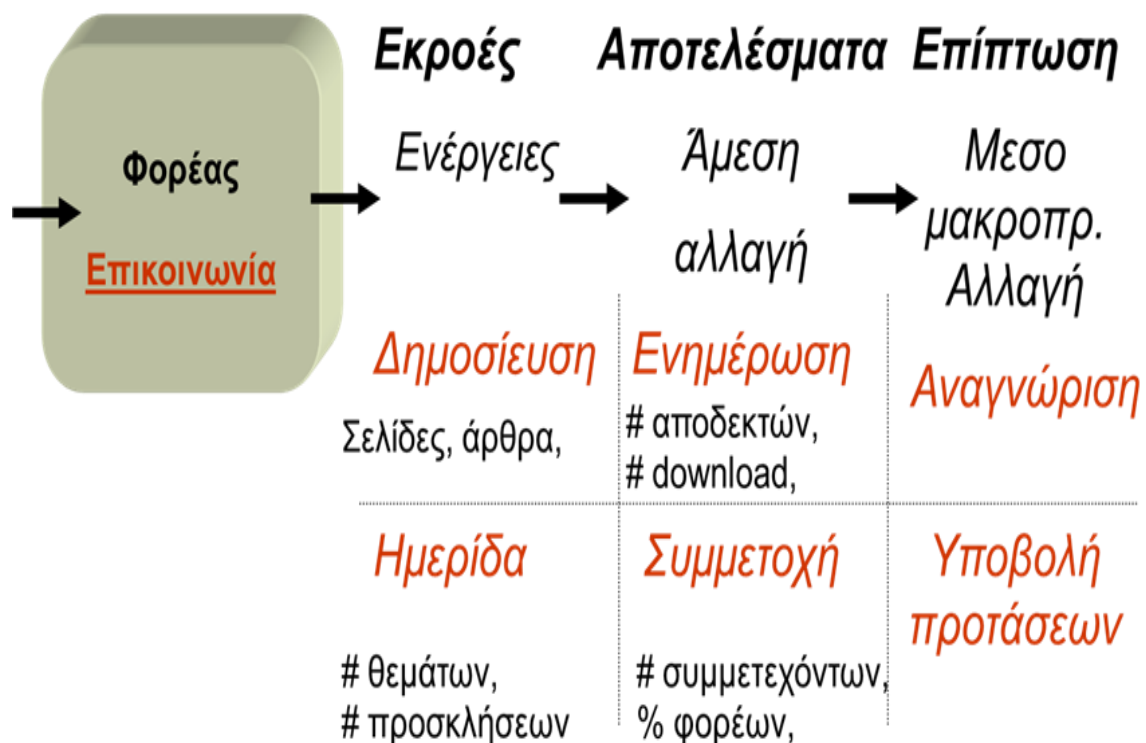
Φορέας

Επικοινωνία

Εκροές

Αποτελέσματα

Επίπτωση

Ενέργειες

Άμεση αλλαγή

Μεσο μακροπρ. Αλλαγή

Δημοσίευση

Σελίδες, άρθρα,

Ενημέρωση

# αποδεκτών,
# download,

Αναγνώριση

Ημερίδα

# θεμάτων,
# προσκλήσεων

Συμμετοχή

# συμμετεχόντων,
% φορέων,

Υποβολή προτάσεων